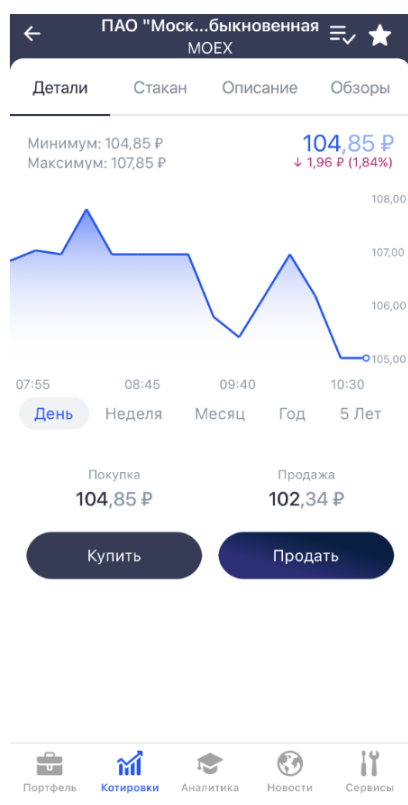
ПАО "Моск...быкновенная
MOEX

Детали Стакан Описание Обзоры

Минимум: 104,85 ₽
Максимум: 107,85 ₽

104,85 ₽
↓ 1,96 ₽ (1,84%)

108,00
107,00
106,00
105,00

07:55 08:45 09:40 10:30

День Неделя Месяц Год 5 Лет

Покупка
104,85 ₽

Продажа
102,34 ₽

Купить

Продать

Портфель Котировки Аналитика Новости Сервисы